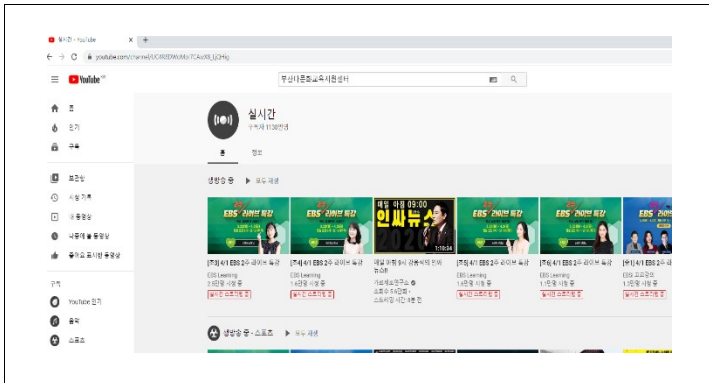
실시간 - YouTube ×  +

youtube.com/channel/UC4R8DWoMo7CAu9Ll_LjCHjg

YouTube KR

부산다문화교육지원센터

홈
인기
구독

보관함
시청 기록
내 동영상
나중에 볼 동영상
좋아요 표시한 동영상

구독
YouTube 인기
음악
스포츠

실시간
구독자 1130만명

홈   정보

생방송 중   ▶ 모두 재생

EBS 라이브 특강
[초3] 4/1 EBS 2주 라이브 특강
EBS Learning
2.6만명 시청 중
실시간 스트리밍 중

EBS 라이브 특강
[초4] 4/1 EBS 2주 라이브 특강
EBS Learning
1.6만명 시청 중
실시간 스트리밍 중

매일 아침 09:00
인싸뉴스
2020
1:10:34
매일 아침 9시 경제하는 인싸 뉴스쇼
가로세로연구소
조회수 5.6만회
스트리밍 시간: 1일 전

EBS 라이브 특강
[초5] 4/1 EBS 2주 라이브 특강
EBS Learning
1.6만명 시청 중
실시간 스트리밍 중

EBS 라이브 특강
[초6] 4/1 EBS 2주 라이브 특강
EBS Learning
1.1만명 시청 중
실시간 스트리밍 중

EBS 라이브
[중1] 4/1 EBS 2주 라
EBS Learning
1.3만명 시청 중
실시간 스트리밍 중

생방송 중 - 스포츠   ▶ 모두 재생